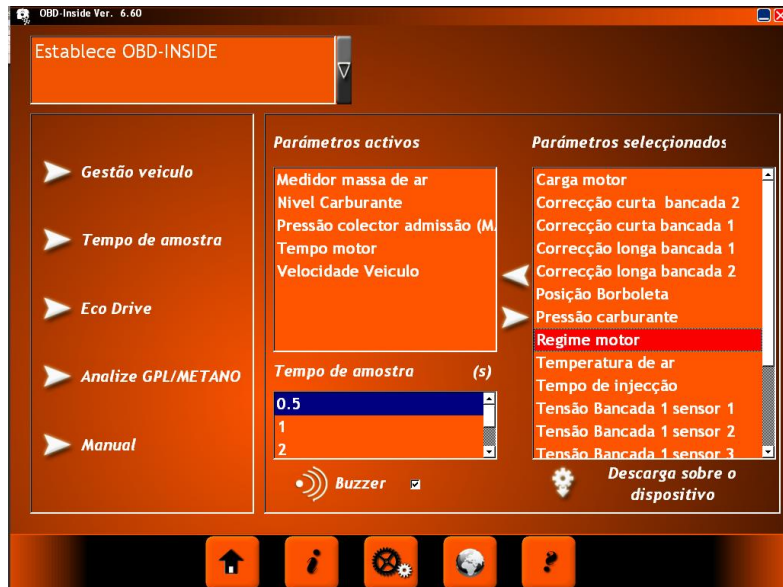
OBD-Inside Ver. 6.60

Establece OBD-INSIDE

Gestão veiculo

Tempo de amostra

Eco Drive

Analize GPL/METANO

Manual

Parâmetros activos

Medidor massa de ar
Nivel Carburante
Pressão colector admissão (M
Tempo motor
Velocidade Veiculo

Tempo de amostra (s)

0.5
1
2

Buzzer

Parâmetros seleccionados

Carga motor
Correcção curta bancada 2
Correcção curta bancada 1
Correcção longa bancada 1
Correcção longa bancada 2
Posição Borboleta
Pressão carburante
Regime motor
Temperatura de ar
Tempo de injecção
Tensão Bancada 1 sensor 1
Tensão Bancada 1 sensor 2
Tensão Bancada 1 sensor 3

Descarga sobre o dispositivo